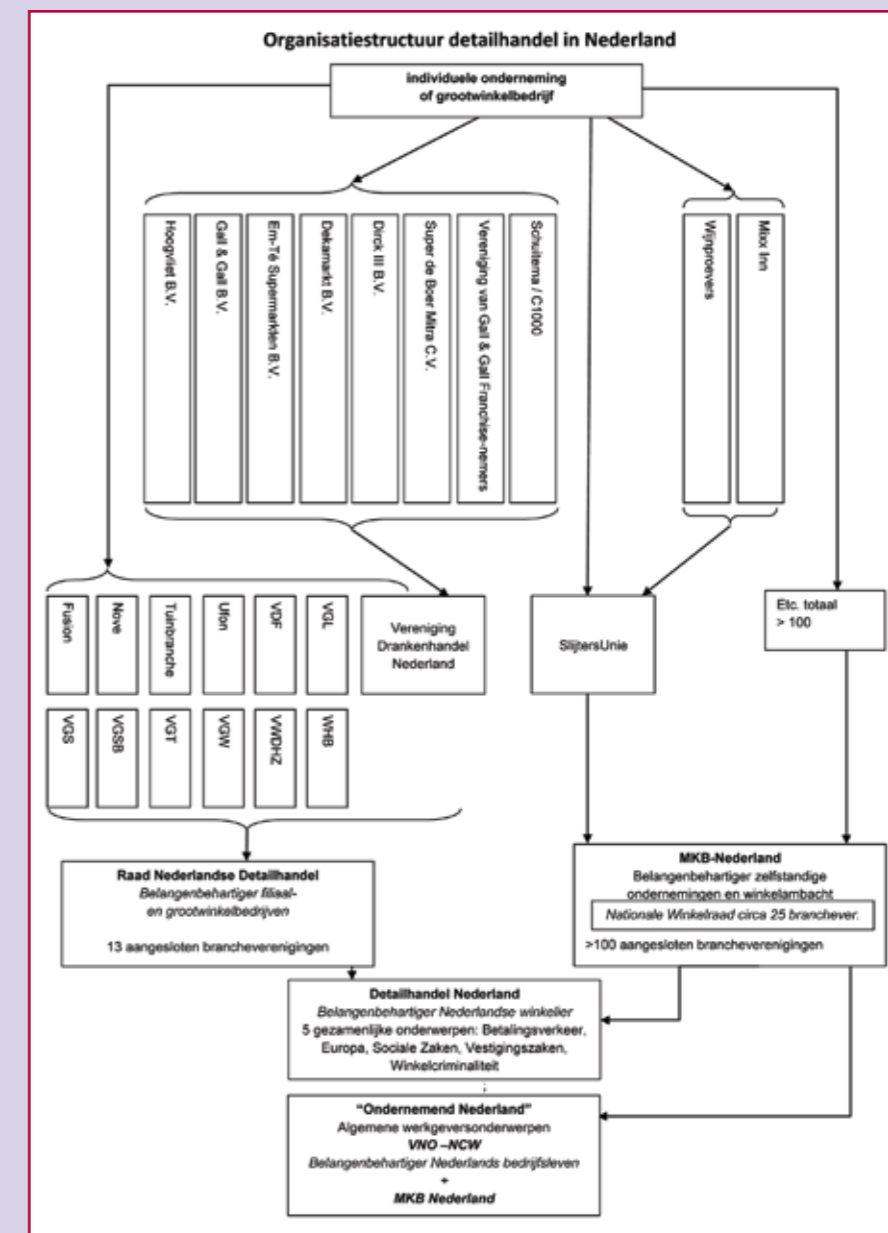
Organisatiestructuur detailhandel in Nederland

individuele onderneming of grootwinkelbedrijf

Hoogvliet B.V.

Gall & Gall B.V.

Em-Té Supermarkten B.V.

Dekamarkt B.V.

Dirck III B.V.

Super de Boer Mitra C.V.

Vereniging van Gall & Gall Franchise-nemers

Schuitema / C1000

Wijnproevers

Mixx Inn

Fusion

Nove

Tuinbranche

Ufon

VDF

VGL

Vereniging Drankenhandel Nederland

SlijtersUnie

Etc. totaal > 100

VGS

VGSB

VGT

VGW

VWDHZ

WHB

Raad Nederlandse Detailhandel
*Belangenbehartiger filiaal- en grootwinkelbedrijven*

13 aangesloten brancheverenigingen

MKB-Nederland
Belangenbehartiger zelfstandige ondernemingen en winkelambacht

*Nationale Winkelraad circa 25 branchever.*

>100 aangesloten brancheverenigingen

Detailhandel Nederland
*Belangenbehartiger Nederlandse winkelier*
5 gezamenlijke onderwerpen: Betalingsverkeer, Europa, Sociale Zaken, Vestigingszaken, Winkelcriminaliteit

"Ondernemend Nederland"
Algemene werkgeversonderwerpen
*VNO –NCW*
*Belangenbehartiger Nederlands bedrijfsleven*
+
*MKB Nederland*